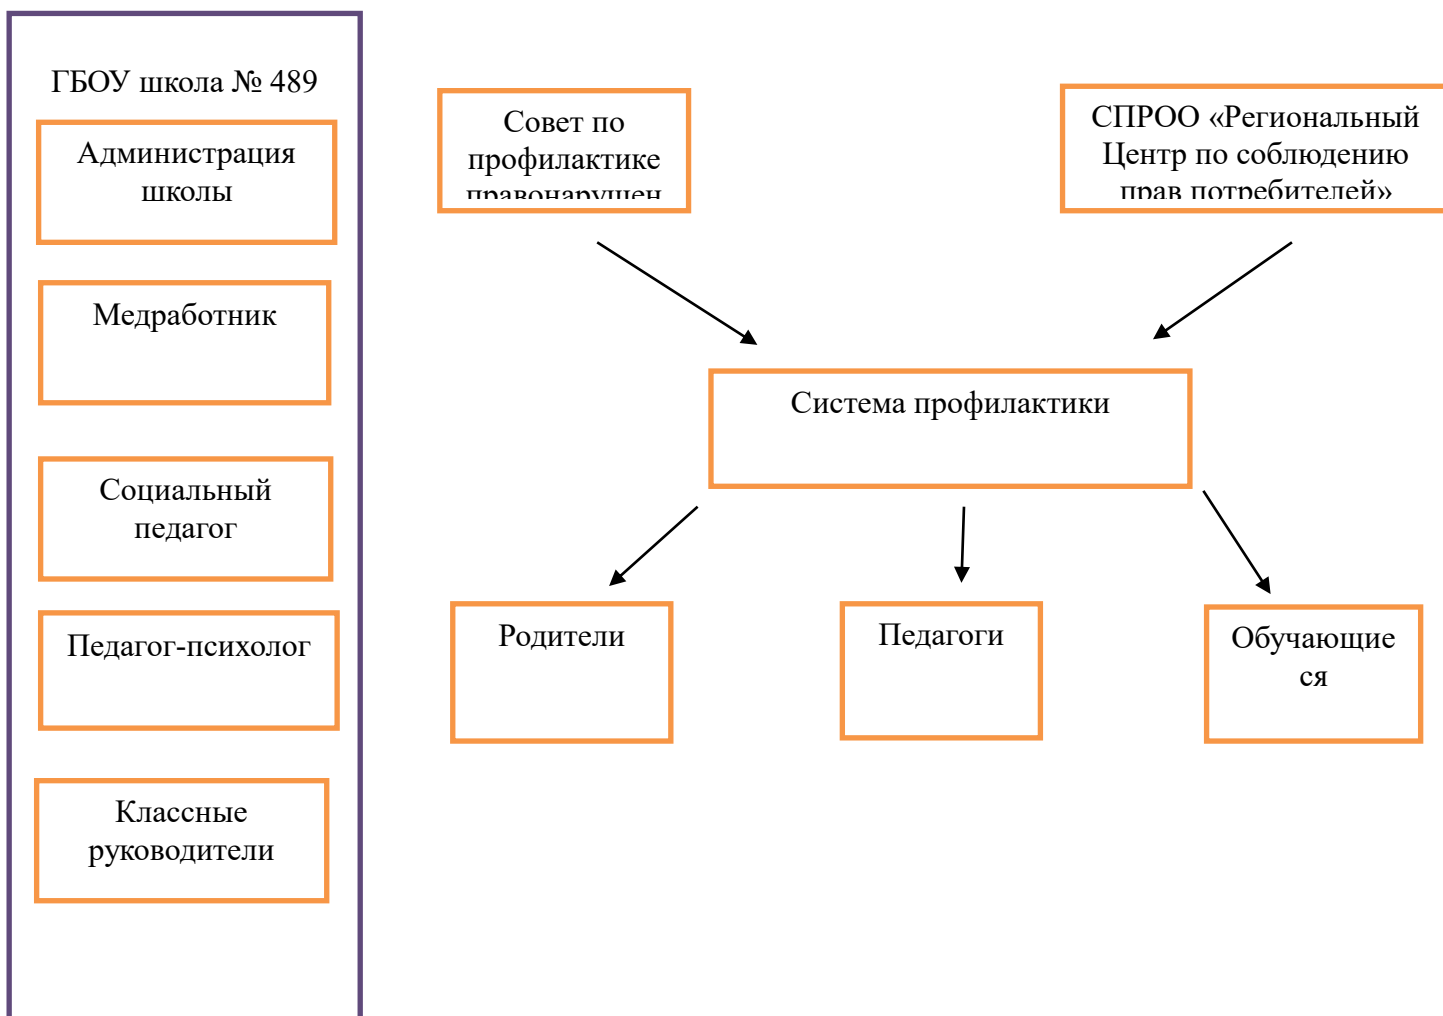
ГБОУ школа № 489

Администрация школы

Медработник

Социальный педагог

Педагог-психолог

Классные руководители

Совет по профилактике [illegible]

СПРОО «Региональный Центр по соблюдению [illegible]

Система профилактики

Родители

Педагоги

Обучающие ся